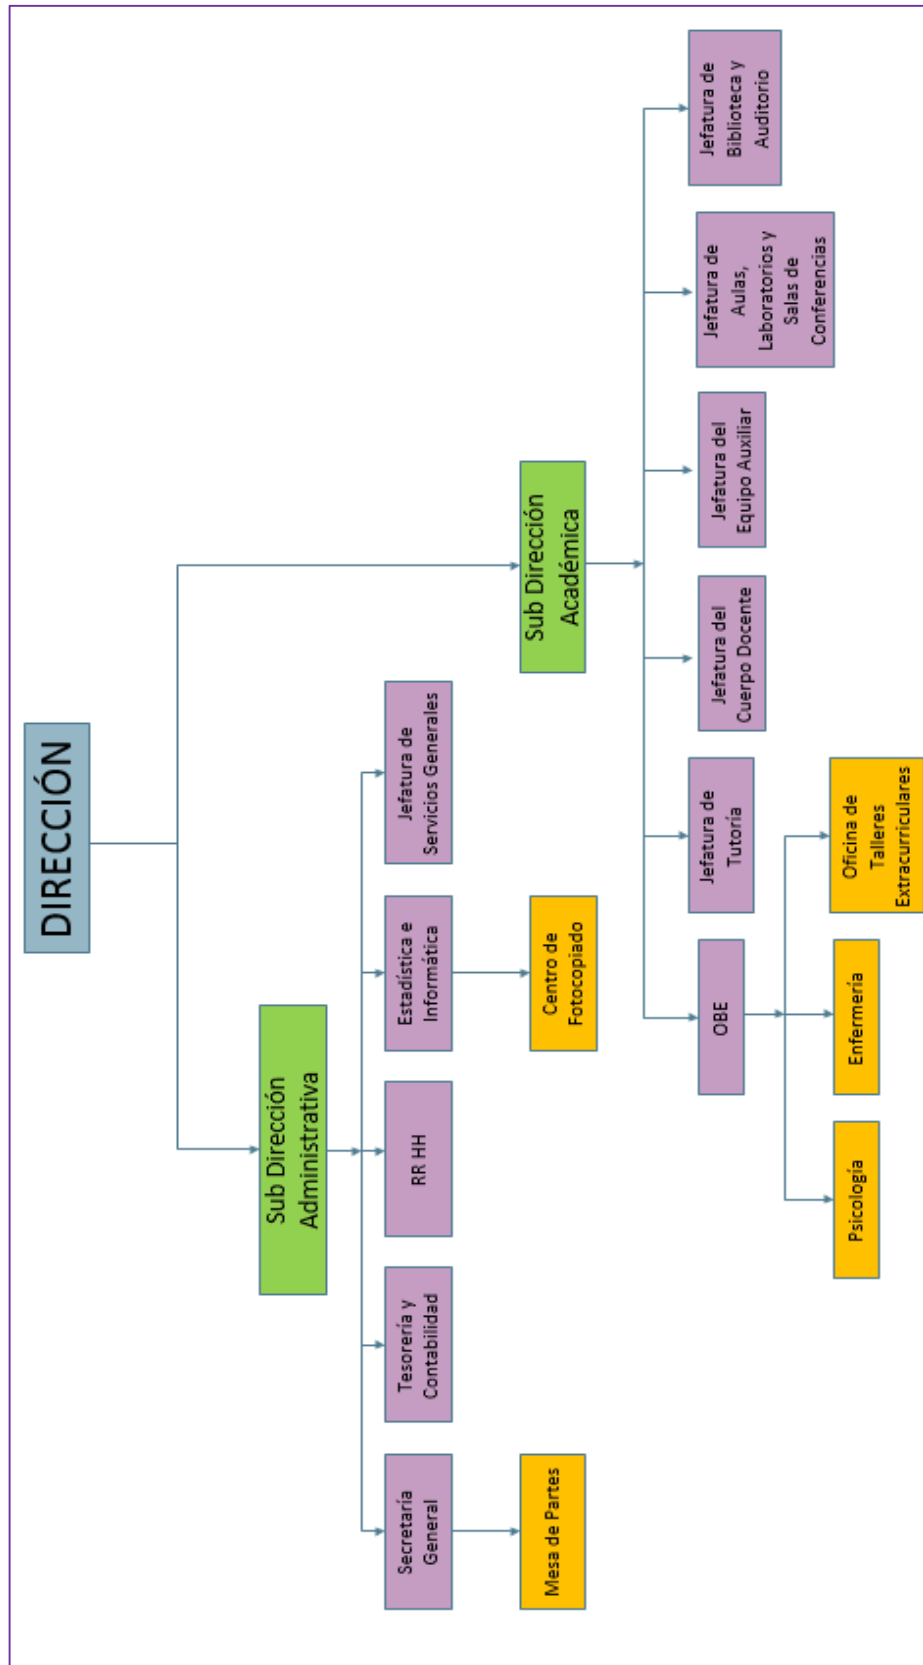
DIRECCIÓN

Sub Dirección Administrativa

Secretaría General

Mesa de Partes

Tesorería y Contabilidad

RR HH

Estadística e Informática

Centro de Fotocopiado

Jefatura de Servicios Generales

Sub Dirección Académica

OBE

Psicología

Enfermería

Oficina de Talleres Extracurriculares

Jefatura de Tutoría

Jefatura del Cuerpo Docente

Jefatura del Equipo Auxiliar

Jefatura de Aulas, Laboratorios y Salas de Conferencias

Jefatura de Biblioteca y Auditorio